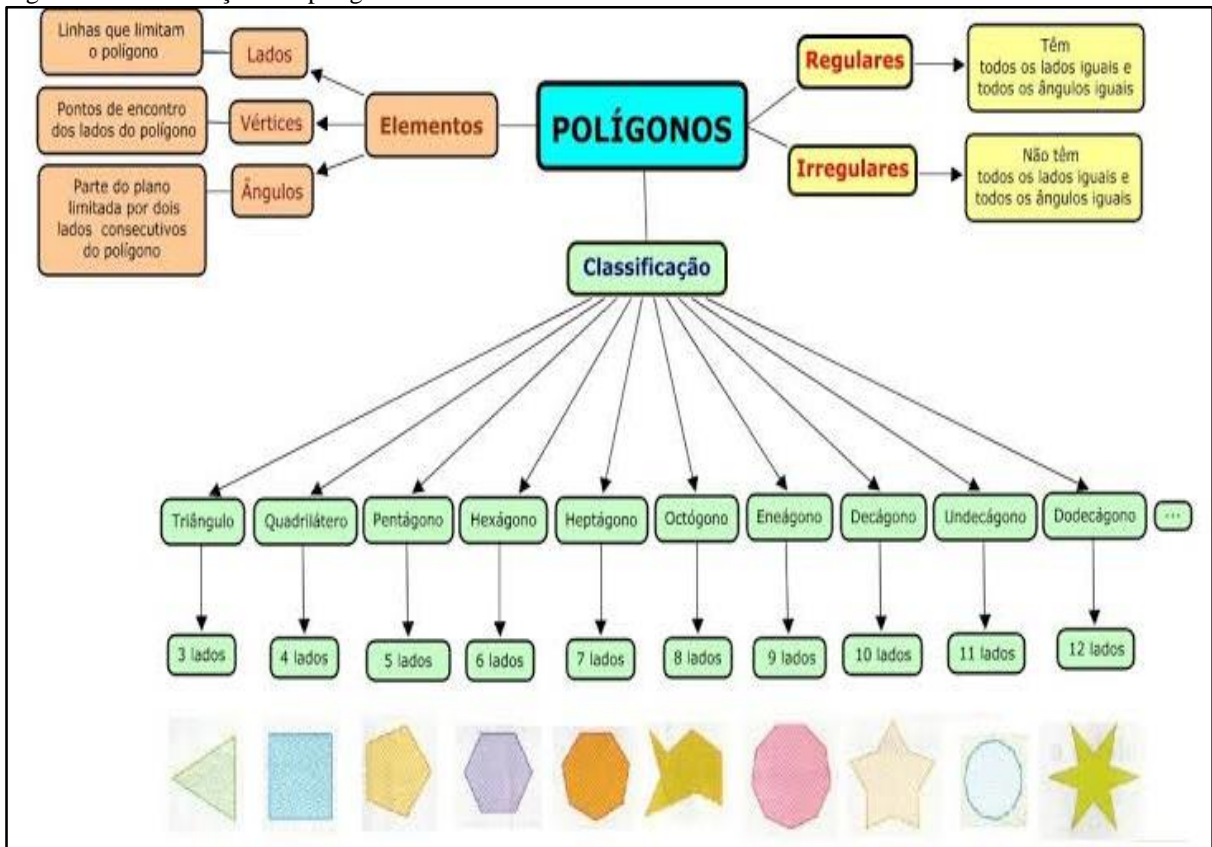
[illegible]

Linhas que limitam o polígono

Lados

Pontos de encontro dos lados do polígono

Vértices

Parte do plano limitada por dois lados consecutivos do polígono

Ângulos

Elementos

POLÍGONOS

Regulares

Têm todos os lados iguais e todos os ângulos iguais

Irregulares

Não têm todos os lados iguais e todos os ângulos iguais

Classificação

Triângulo

3 lados

Quadrilátero

4 lados

Pentágono

5 lados

Hexágono

6 lados

Heptágono

7 lados

Octógono

8 lados

Eneágono

9 lados

Decágono

10 lados

Undecágono

11 lados

Dodecágono

12 lados

...